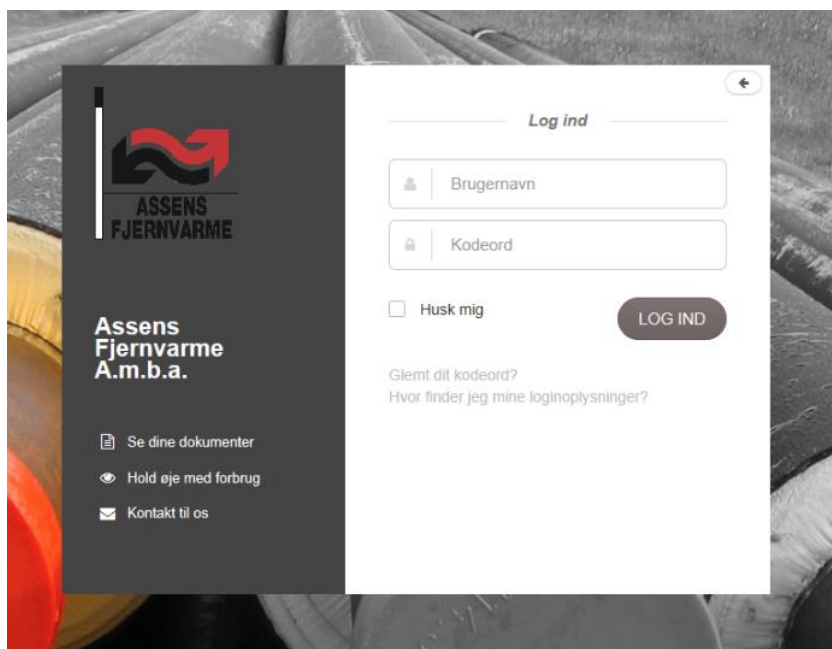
ASSENS
FJERNVARME

Assens Fjernvarme A.m.b.a.

Se dine dokumenter

Hold øje med forbrug

Kontakt til os

Log ind

Brugernavn

Kodeord

Husk mig

LOG IND

Glemt dit kodeord?
Hvor finder jeg mine loginoplysninger?